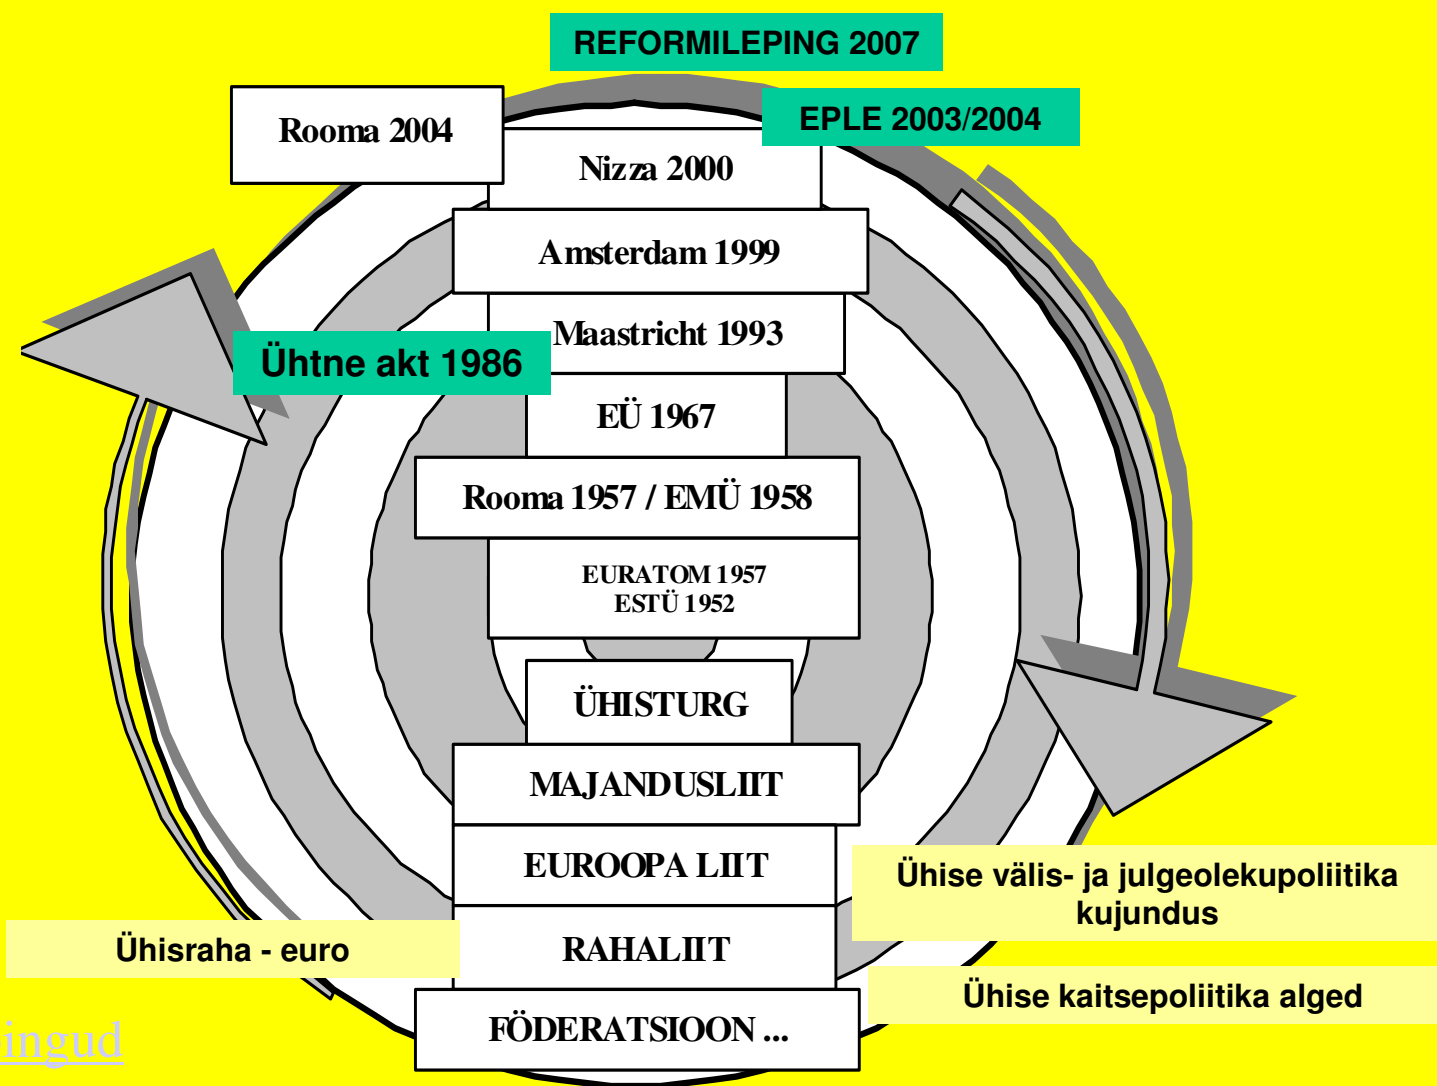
REFORMILEPING 2007

Rooma 2004

EPLE 2003/2004

Nizza 2000

Amsterdam 1999

Maastricht 1993

Ühtne akt 1986

EÜ 1967

Rooma 1957 / EMÜ 1958

EURATOM 1957
ESTÜ 1952

ÜHISTURG

MAJANDUSLIIT

EUROOPA LIIT

Ühise välis- ja julgeolekupoliitika kujundus

Ühisraha - euro

RAHALIIT

Ühise kaitsepoliitika alged

FÖDERATSIOON ...

ingud